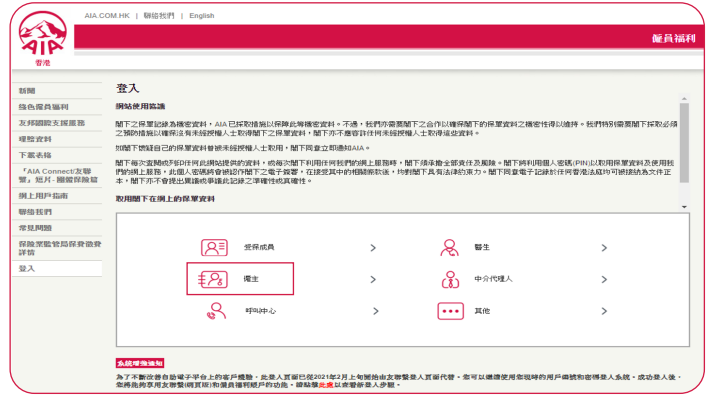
AIA 香港

AIA.COM.HK | 聯絡我們 | English

僱員福利

新聞
綠色僱員福利
友邦國際支援服務
理賠資料
下載表格
「AIA Connect/友聯譽」貼片 - 聯繫保險經
網上用戶指南
聯絡我們
常見問題
保險業監管局保費徵費詳情
登入

登入

網站使用協議

閣下之保單記錄為機密資料，AIA 已採取措施以保障此等機密資料。不過，我們亦需要閣下之合作以確保閣下的保單資料之機密性得以維持。我們特別需要閣下採取必須之預防措施以確保沒有未經授權人士取得閣下之保單資料，閣下亦不應容許任何未經授權人士取得這些資料。

如閣下懷疑自己的保單資料曾被未經授權人士取用，閣下同意立即通知AIA。

閣下每次登陸或列印任何此網站提供的資料，或每次閣下利用任何我們的網上服務時，閣下須承擔全部責任及風險。閣下將利用個人密碼(PIN)以取用保單資料及使用我們的網上服務，此個人密碼將會被認作閣下之電子簽署，在接受其中的相關條款後，均對閣下具有法律約束力。閣下同意電子記錄於任何香港法庭均可被接納為文件正本，閣下亦不會提出異議或爭議此記錄之準確性或真確性。

取用閣下在網上的保單資料

受保成員 >
醫生 >
僱主 >
中介代理人 >
呼叫中心 >
其他 >

系統維護通知

為了不斷改善自助電子平台上的客戶體驗，此登入頁面已於2021年2月上旬開始由友聯譽登入頁面代替。您可以繼續使用您現時的用戶名稱和密碼登入系統。成功登入後，您將能夠享用友聯譽(網頁版)和僱員福利網戶的功能。請點擊此處以瀏覽新登入步驟。